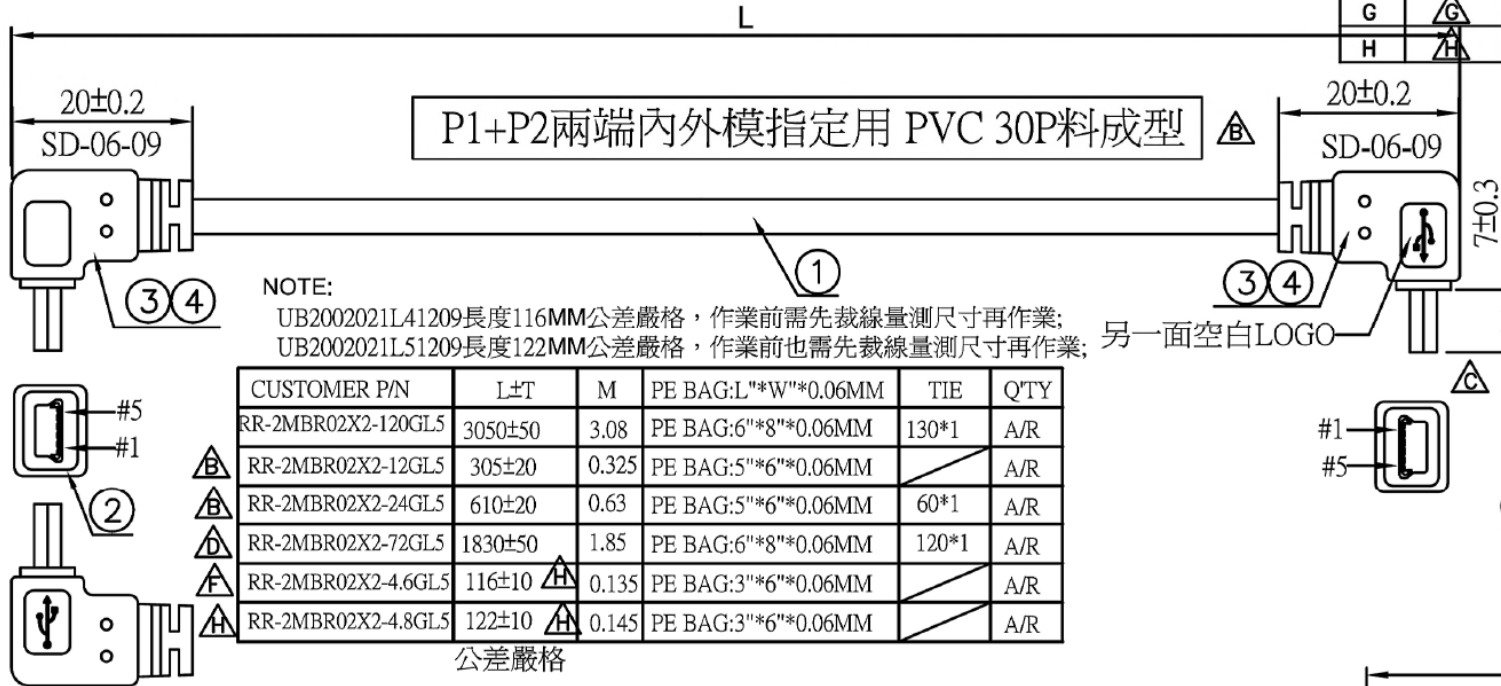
| G | G |
|---|---|
| H | H |

L

20±0.2
SD-06-09

P1+P2兩端內外模指定用 PVC 30P料成型 B

20±0.2
SD-06-09

7±0.3

③④

①

③④

NOTE:
UB2002021L41209長度116MM公差嚴格，作業前需先裁線量測尺寸再作業;
UB2002021L51209長度122MM公差嚴格，作業前也需先裁線量測尺寸再作業;

另一面空白LOGO

C

#5
#1

②

| | CUSTOMER P/N | L±T | M | PE BAG:L"*W"*0.06MM | TIE | Q'TY |
|---|---|---|---|---|---|---|
| | RR-2MBR02X2-120GL5 | 3050±50 | 3.08 | PE BAG:6"*8"*0.06MM | 130*1 | A/R |
| B | RR-2MBR02X2-12GL5 | 305±20 | 0.325 | PE BAG:5"*6"*0.06MM | | A/R |
| B | RR-2MBR02X2-24GL5 | 610±20 | 0.63 | PE BAG:5"*6"*0.06MM | 60*1 | A/R |
| D | RR-2MBR02X2-72GL5 | 1830±50 | 1.85 | PE BAG:6"*8"*0.06MM | 120*1 | A/R |
| F | RR-2MBR02X2-4.6GL5 | 116±10 H | 0.135 | PE BAG:3"*6"*0.06MM | | A/R |
| H | RR-2MBR02X2-4.8GL5 | 122±10 H | 0.145 | PE BAG:3"*6"*0.06MM | | A/R |

公差嚴格

#1
#5